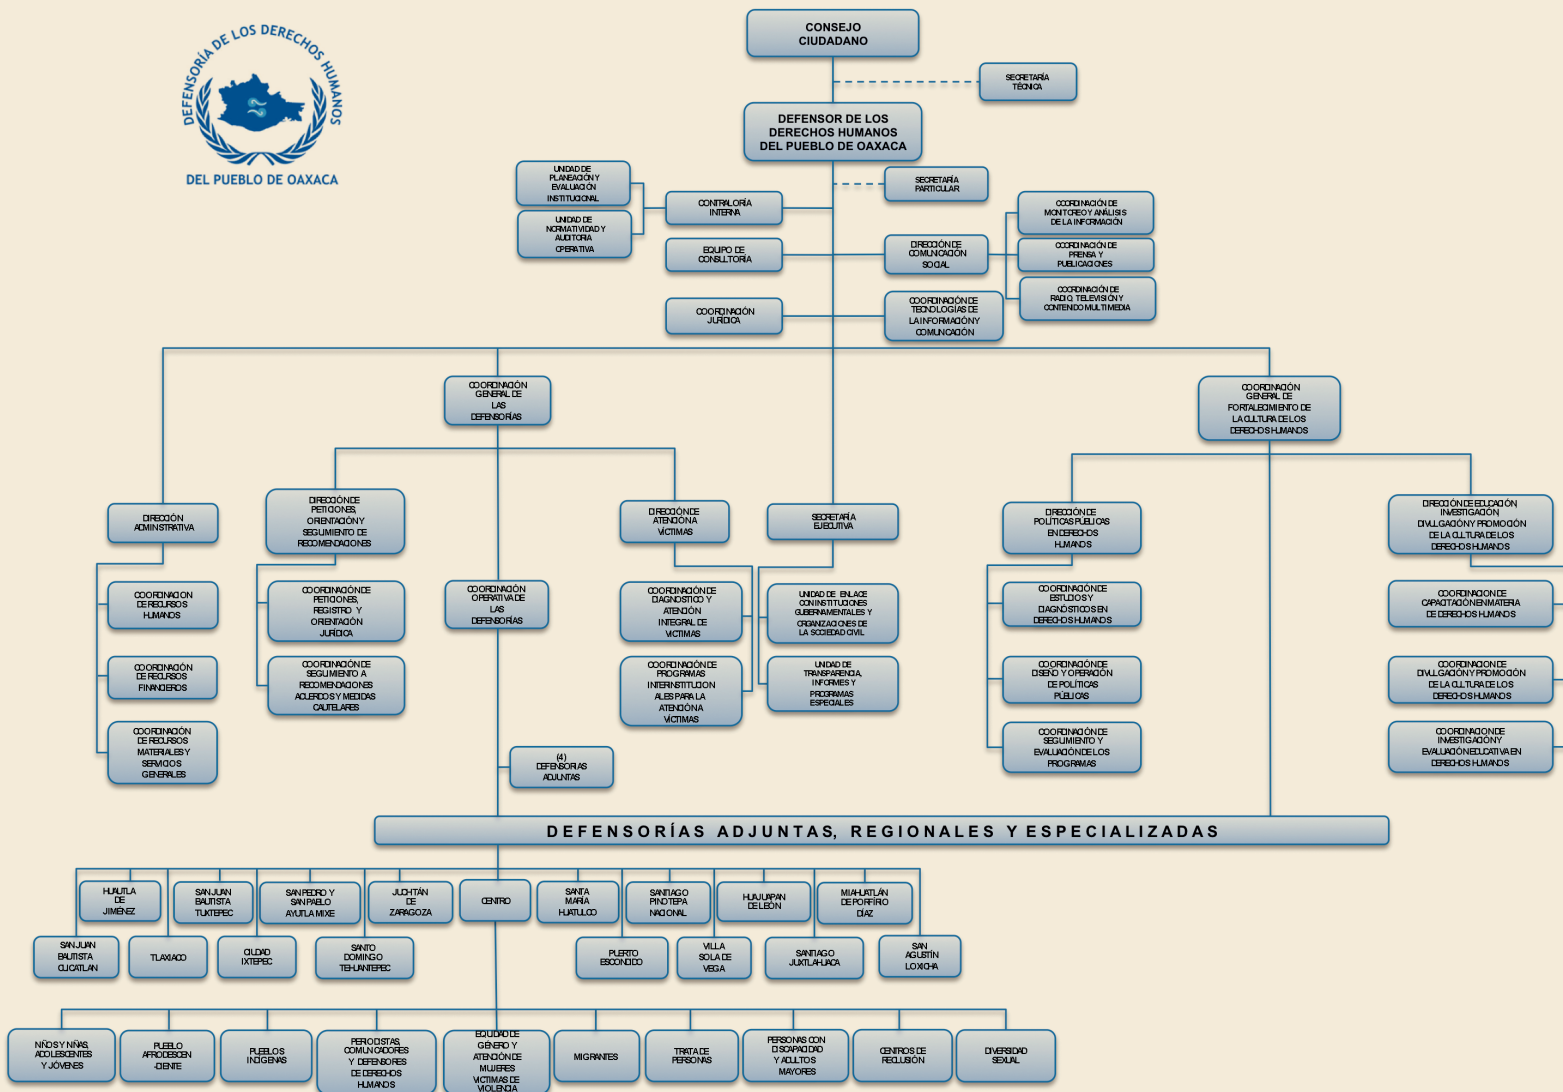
DEFENSORÍA DE LOS DERECHOS HUMANOS
DEL PUEBLO DE OAXACA

CONSEJO CIUDADANO

SECRETARÍA TÉCNICA

DEFENSOR DE LOS DERECHOS HUMANOS DEL PUEBLO DE OAXACA

SECRETARÍA PARTICULAR

UNIDAD DE PLANEACIÓN Y EVALUACIÓN INSTITUCIONAL

UNIDAD DE NORMATIVIDAD Y AUDITORIA OPERATIVA

CONTRALORÍA INTERNA

EQUIPO DE CONSULTORÍA

COORDINACIÓN JURÍDICA

DIRECCIÓN DE COMUNICACIÓN SOCIAL

COORDINACIÓN DE MONITOREO Y ANÁLISIS DE LA INFORMACIÓN

COORDINACIÓN DE PRENSA Y PUBLICACIONES

COORDINACIÓN DE RADIO, TELEVISIÓN Y CONTENIDO MULTIMEDIA

COORDINACIÓN DE TECNOLOGÍAS DE LA INFORMACIÓN Y COMUNICACIÓN

COORDINACIÓN GENERAL DE LAS DEFENSORÍAS

COORDINACIÓN GENERAL DE FORTALECIMIENTO DE LA CULTURA DE LOS DERECHOS HUMANOS

DIRECCIÓN ADMINISTRATIVA

COORDINACIÓN DE RECURSOS HUMANOS

COORDINACIÓN DE RECURSOS FINANCIEROS

COORDINACIÓN DE RECURSOS MATERIALES Y SERVICIOS GENERALES

DIRECCIÓN DE PETICIONES, ORIENTACIÓN Y SEGUIMIENTO DE RECOMENDACIONES

COORDINACIÓN DE PETICIONES, REGISTRO Y ORIENTACIÓN JURÍDICA

COORDINACIÓN DE SEGUIMIENTO A RECOMENDACIONES ACUERDOS Y MEDIDAS CAUTELARES

COORDINACIÓN OPERATIVA DE LAS DEFENSORÍAS

(4) DEFENSORÍAS ADJUNTAS

DIRECCIÓN DE ATENCIÓN A VÍCTIMAS

COORDINACIÓN DE DIAGNÓSTICO Y ATENCIÓN INTEGRAL DE VÍCTIMAS

COORDINACIÓN DE PROGRAMAS INTERINSTITUCIONALES PARA LA ATENCIÓN A VÍCTIMAS

SECRETARÍA EJECUTIVA

UNIDAD DE ENLACE CON INSTITUCIONES GUBERNAMENTALES Y ORGANIZACIONES DE LA SOCIEDAD CIVIL

UNIDAD DE TRANSPARENCIA, INFORMES Y PROGRAMAS ESPECIALES

DIRECCIÓN DE POLÍTICAS PÚBLICAS EN DERECHOS HUMANOS

COORDINACIÓN DE ESTUDIOS Y DIAGNÓSTICOS EN DERECHOS HUMANOS

COORDINACIÓN DE DISEÑO Y OPERACIÓN DE POLÍTICAS PÚBLICAS

COORDINACIÓN DE SEGUIMIENTO Y EVALUACIÓN DE LOS PROGRAMAS

DIRECCIÓN DE EDUCACIÓN, INVESTIGACIÓN, DIVULGACIÓN Y PROMOCIÓN DE LA CULTURA DE LOS DERECHOS HUMANOS

COORDINACIÓN DE CAPACITACIÓN EN MATERIA DE DERECHOS HUMANOS

COORDINACIÓN DE DIVULGACIÓN Y PROMOCIÓN DE LA CULTURA DE LOS DERECHOS HUMANOS

COORDINACIÓN DE INVESTIGACIÓN Y EVALUACIÓN EDUCATIVA EN DERECHOS HUMANOS

DEFENSORÍAS ADJUNTAS, REGIONALES Y ESPECIALIZADAS

HUAUTLA DE JIMÉNEZ
SAN JUAN BAUTISTA TUXTEPEC
SAN PEDRO Y SAN PABLO AYUTLA MIXE
JUCHITÁN DE ZARAGOZA
CENTRO
SANTA MARÍA HUATULCO
SANTIAGO PINOTEPA NACIONAL
HUAJUAPAN DE LEÓN
MIAHUATLÁN DE PORFIRIO DÍAZ
SAN JUAN BAUTISTA CUICATLÁN
TLAXIACO
CIUDAD IXTEPEC
SANTO DOMINGO TEHUANTEPEC
PUERTO ESCONDIDO
VILLA SOLA DE VEGA
SANTIAGO JUXTLAHUACA
SAN AGUSTÍN LOXICHA

NIÑOS Y NIÑAS, ADOLESCENTES Y JÓVENES
PUEBLO AFRODESCENDIENTE
PUEBLOS INDÍGENAS
PERIODISTAS, COMUNICADORES Y DEFENSORES DE DERECHOS HUMANOS
EQUIDAD DE GÉNERO Y ATENCIÓN DE MUJERES VÍCTIMAS DE VIOLENCIA
MIGRANTES
TRATA DE PERSONAS
PERSONAS CON DISCAPACIDAD Y ADULTOS MAYORES
CENTROS DE RECLUSIÓN
DIVERSIDAD SEXUAL